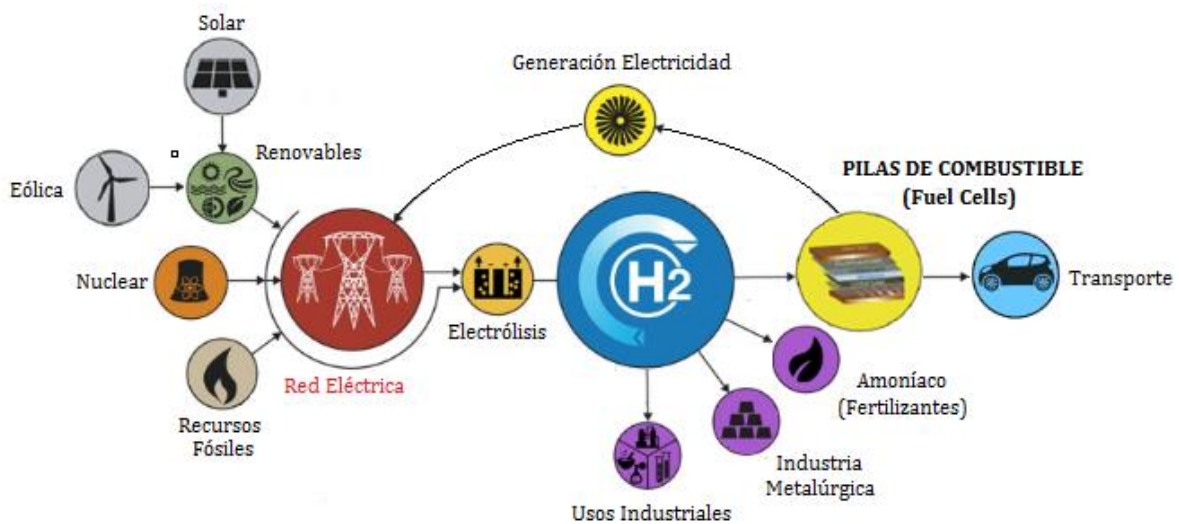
Solar

Renovables

Eólica

Nuclear

Recursos Fósiles

Red Eléctrica

Generación Electricidad

Electrólisis

$H_2$

PILAS DE COMBUSTIBLE (Fuel Cells)

Transporte

Amoníaco (Fertilizantes)

Industria Metalúrgica

Usos Industriales